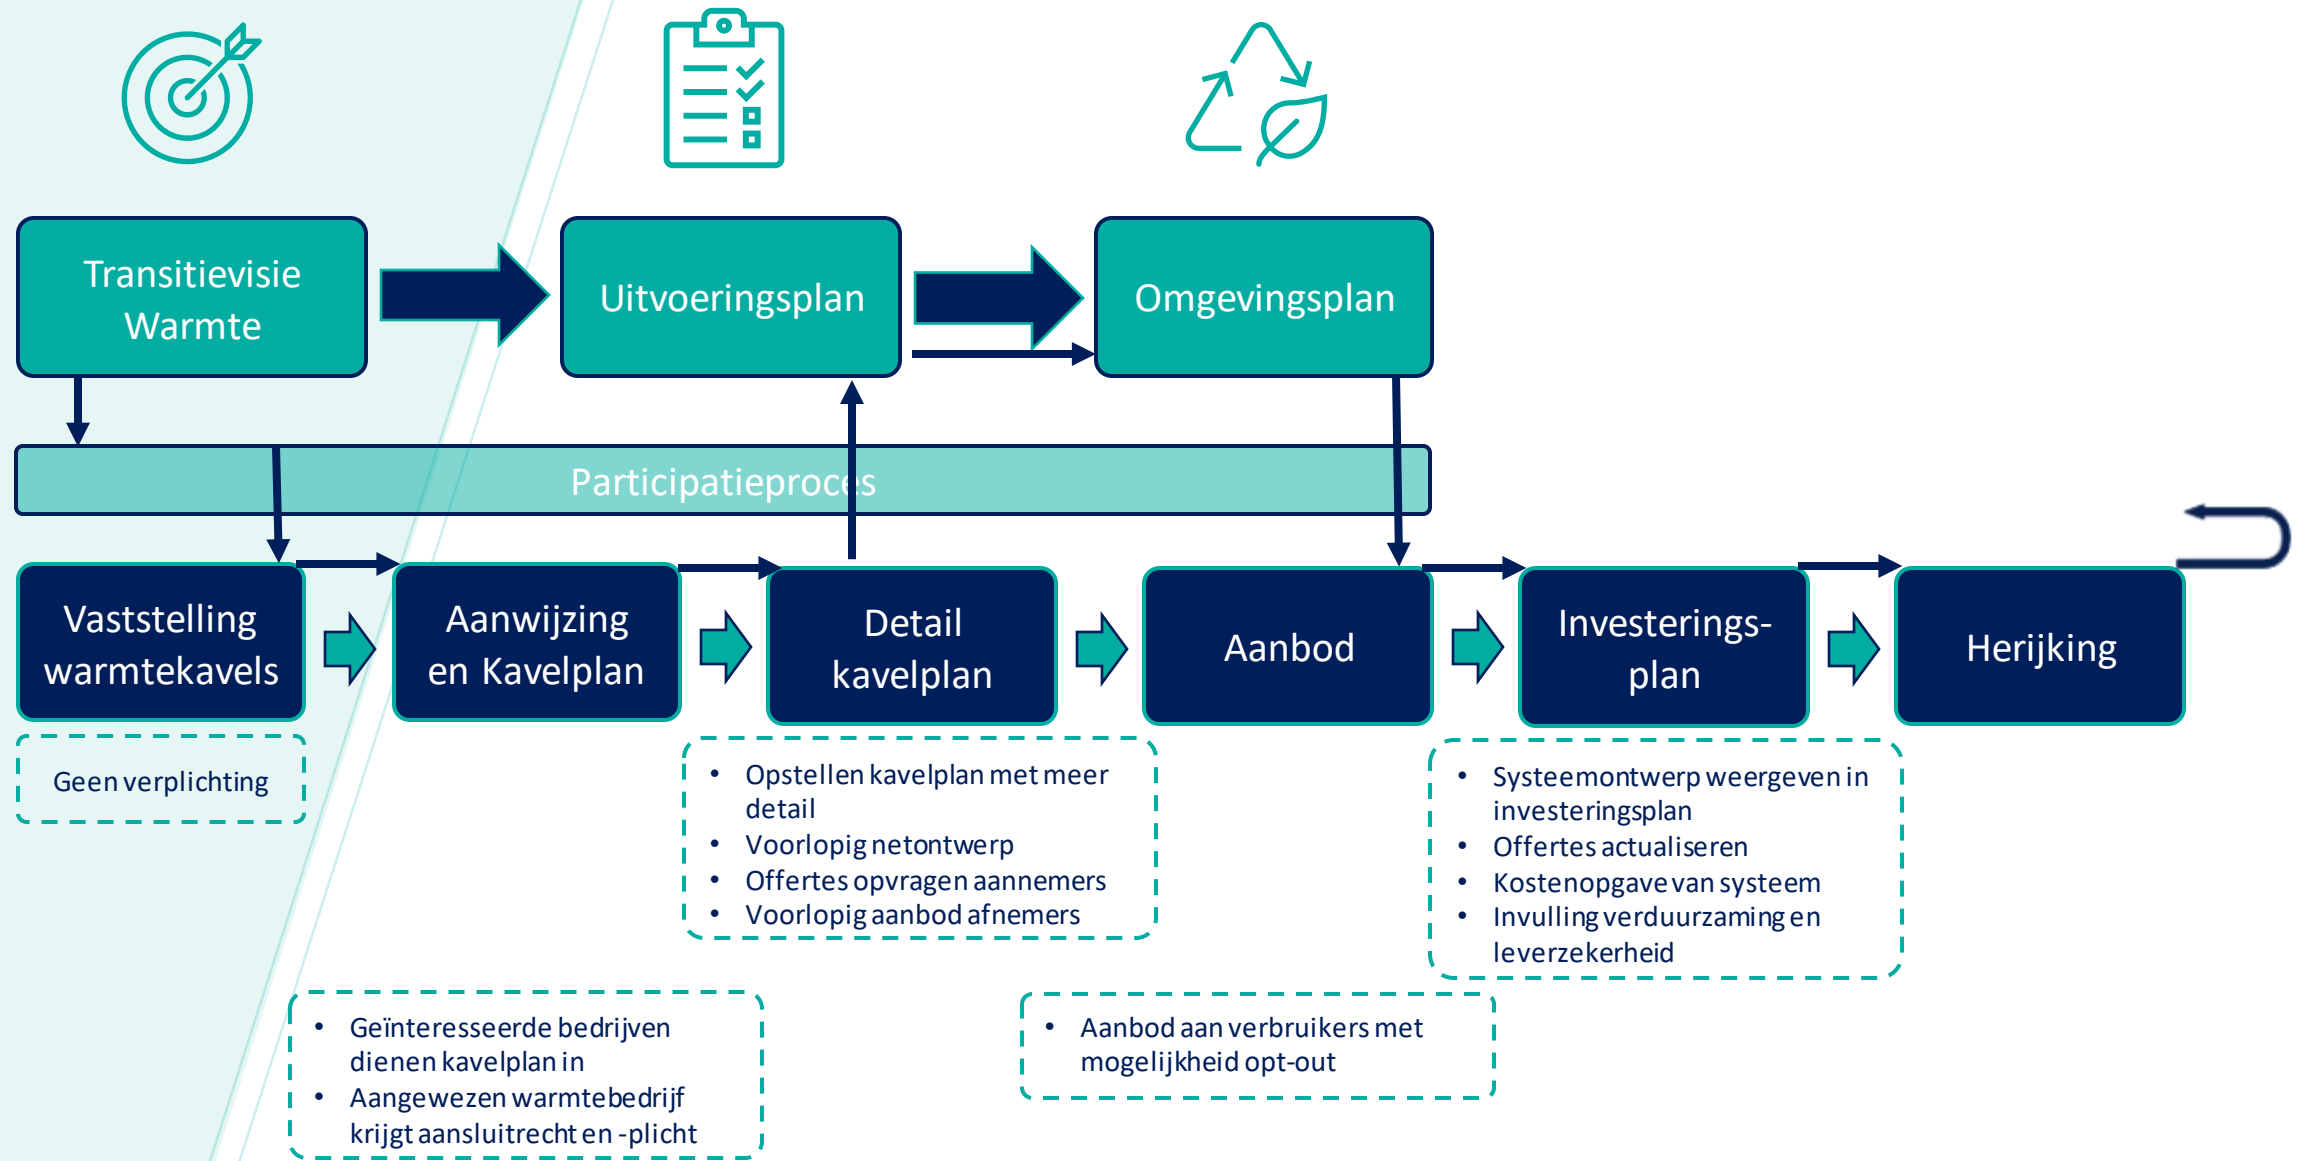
Transitievisie Warmte

Uitvoeringsplan

Omgevingsplan

Participatieproces

Vaststelling warmtekavels

Aanwijzing en Kavelplan

Detail kavelplan

Aanbod

Investerings-plan

Herijking

Geen verplichting

- Opstellen kavelplan met meer detail
- Voorlopig netontwerp
- Offertes opvragen aannemers
- Voorlopig aanbod afnemers

- Systeemontwerp weergeven in investeringsplan
- Offertes actualiseren
- Kostenopgave van systeem
- Invulling verduurzaming en leverzekerheid

- Geïnteresseerde bedrijven dienen kavelplan in
- Aangewezen warmtebedrijf krijgt aansluitrecht en -plicht

- Aanbod aan verbruikers met mogelijkheid opt-out